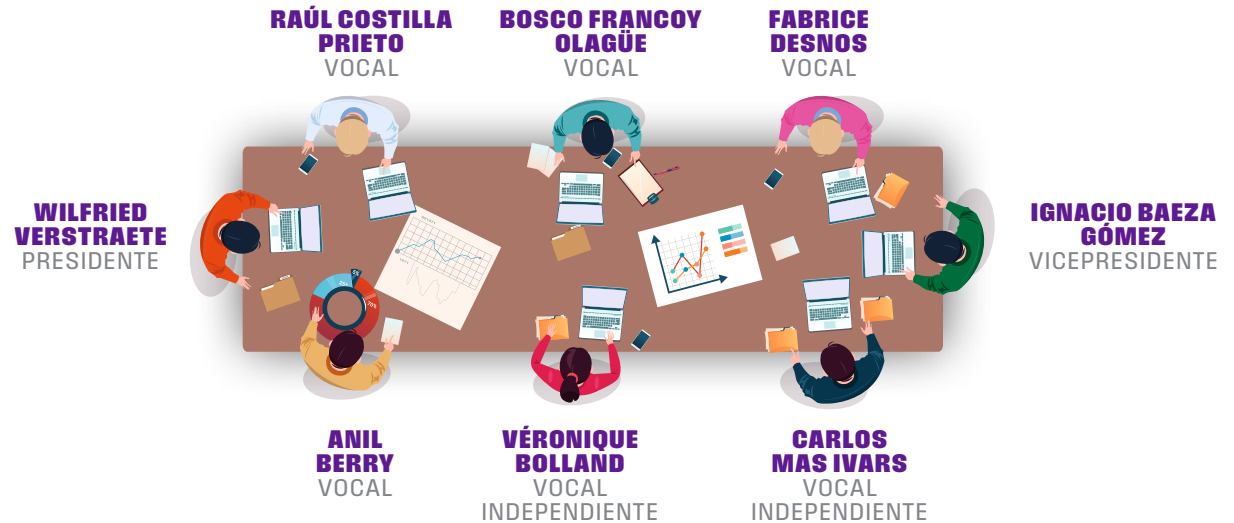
RAÚL COSTILLA PRIETO
VOCAL

BOSCO FRANCOY OLAGÜE
VOCAL

FABRICE DESNOS
VOCAL

WILFRIED VERSTRAETE
PRESIDENTE

IGNACIO BAEZA GÓMEZ
VICEPRESIDENTE

ANIL BERRY
VOCAL

VÉRONIQUE BOLLAND
VOCAL INDEPENDIENTE

CARLOS MAS IVARS
VOCAL INDEPENDIENTE